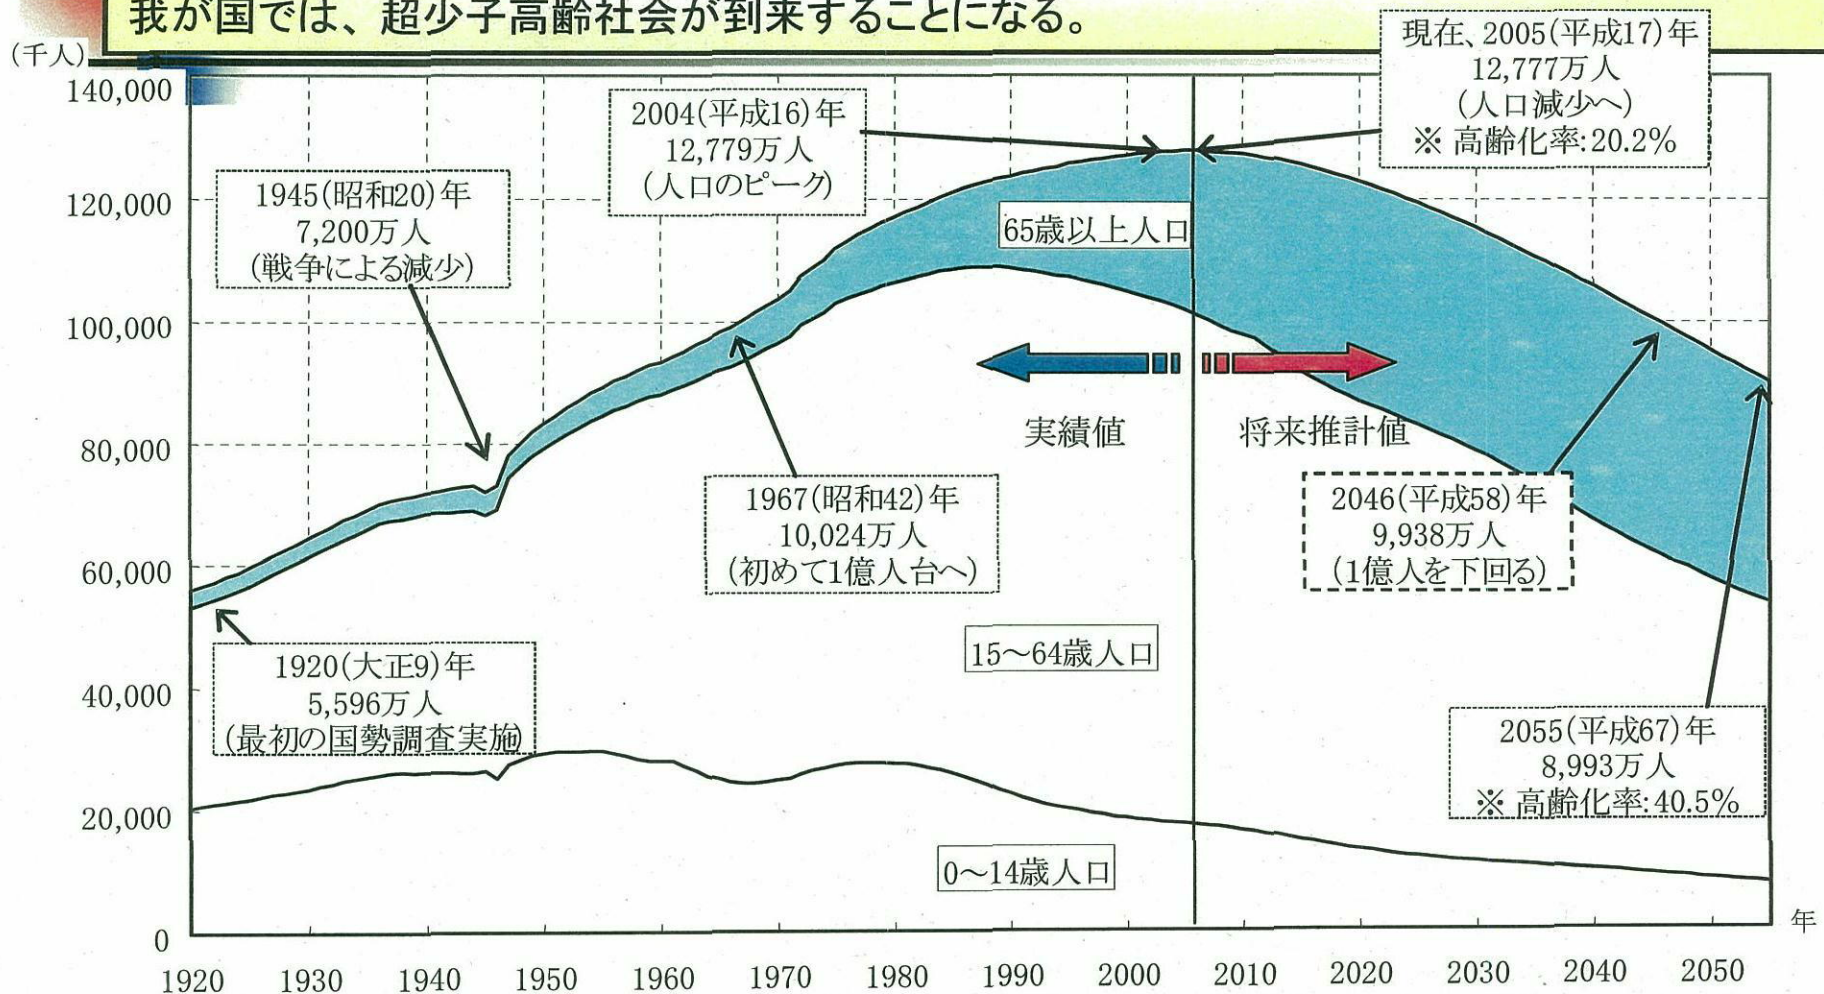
我が国では、超少子高齢社会が到来することになる。

(千人)

140,000
120,000
100,000
80,000
60,000
40,000
20,000
0

現在、2005(平成17)年
12,777万人
(人口減少へ)
※ 高齢化率:20.2%

2004(平成16)年
12,779万人
(人口のピーク)

1945(昭和20)年
7,200万人
(戦争による減少)

65歳以上人口

実績値

将来推計値

1967(昭和42)年
10,024万人
(初めて1億人台へ)

2046(平成58)年
9,938万人
(1億人を下回る)

1920(大正9)年
5,596万人
(最初の国勢調査実施)

15〜64歳人口

2055(平成67)年
8,993万人
※ 高齢化率:40.5%

0〜14歳人口

年

1920 1930 1940 1950 1960 1970 1980 1990 2000 2010 2020 2030 2040 2050